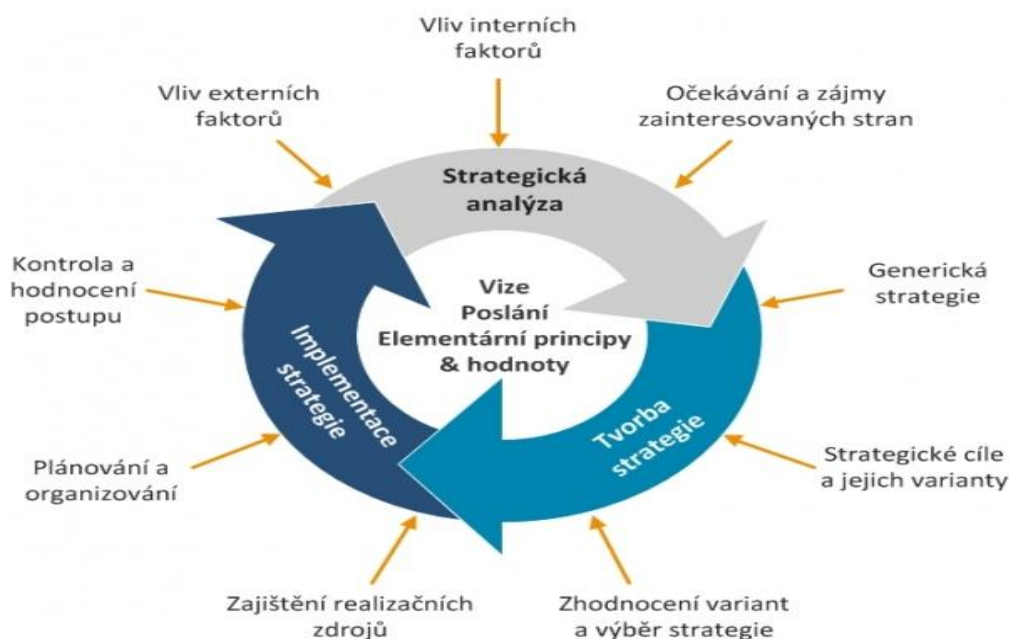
Vliv interních faktorů

Vliv externích faktorů

Očekávání a zájmy zainteresovaných stran

Strategická analýza

Kontrola a hodnocení postupu

Vize
Poslání
Elementární principy
& hodnoty

Generická strategie

Implementace strategie

Tvorba strategie

Plánování a organizování

Strategické cíle a jejich varianty

Zajištění realizačních zdrojů

Zhodnocení variant a výběr strategie